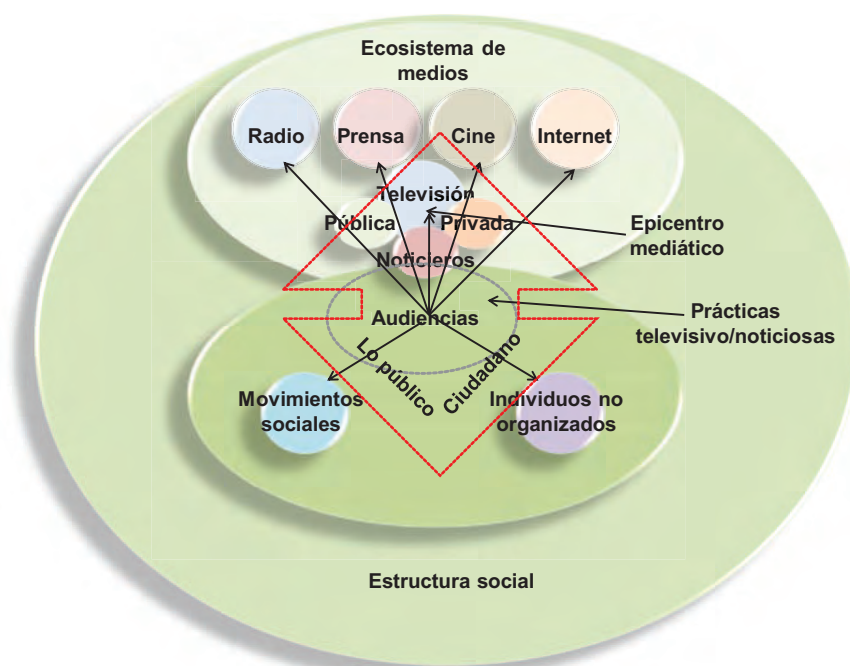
Ecosistema de medios

Radio

Prensa

Cine

Internet

Televisión

Pública

Privada

Epicentro mediático

Noticieros

Audiencias

Prácticas televisivo/noticiosas

Lo público

Ciudadano

Movimientos sociales

Individuos no organizados

Estructura social